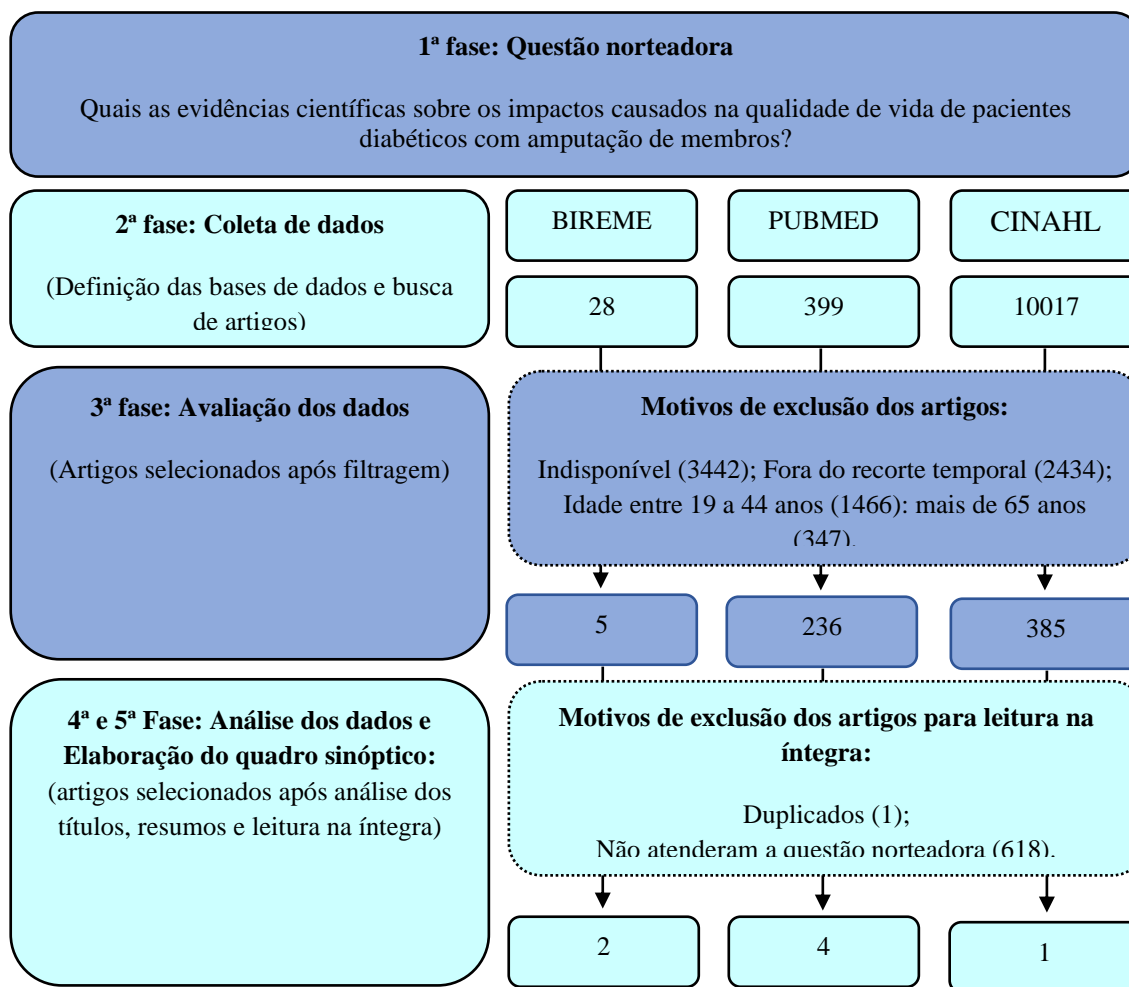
**1ª fase: Questão norteadora**

Quais as evidências científicas sobre os impactos causados na qualidade de vida de pacientes diabéticos com amputação de membros?

**2ª fase: Coleta de dados**

(Definição das bases de dados e busca de artigos)

BIREME

PUBMED

CINAHL

28

399

10017

**3ª fase: Avaliação dos dados**

(Artigos selecionados após filtragem)

**Motivos de exclusão dos artigos:**

Indisponível (3442); Fora do recorte temporal (2434); Idade entre 19 a 44 anos (1466): mais de 65 anos (347).

5

236

385

**4ª e 5ª Fase: Análise dos dados e Elaboração do quadro sinóptico:**
(artigos selecionados após análise dos títulos, resumos e leitura na íntegra)

**Motivos de exclusão dos artigos para leitura na íntegra:**

Duplicados (1);
Não atenderam a questão norteadora (618).

2

4

1